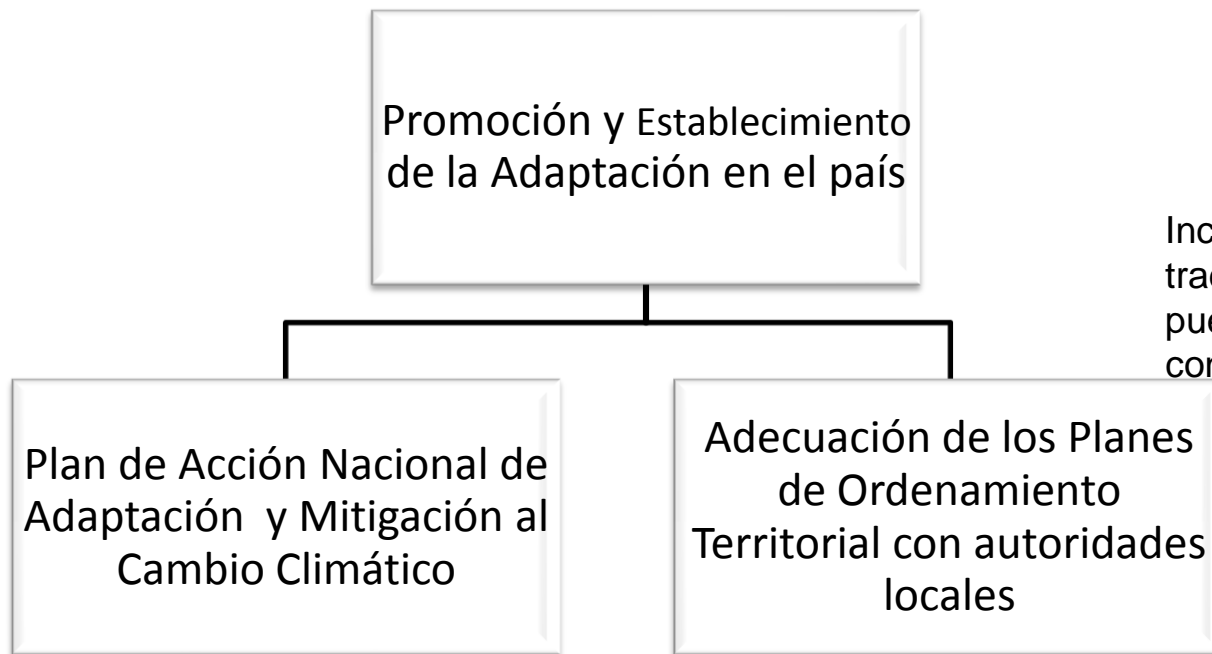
Promoción y Establecimiento de la Adaptación en el país

Inc
trac
pue
con

Plan de Acción Nacional de Adaptación y Mitigación al Cambio Climático

Adecuación de los Planes de Ordenamiento Territorial con autoridades locales